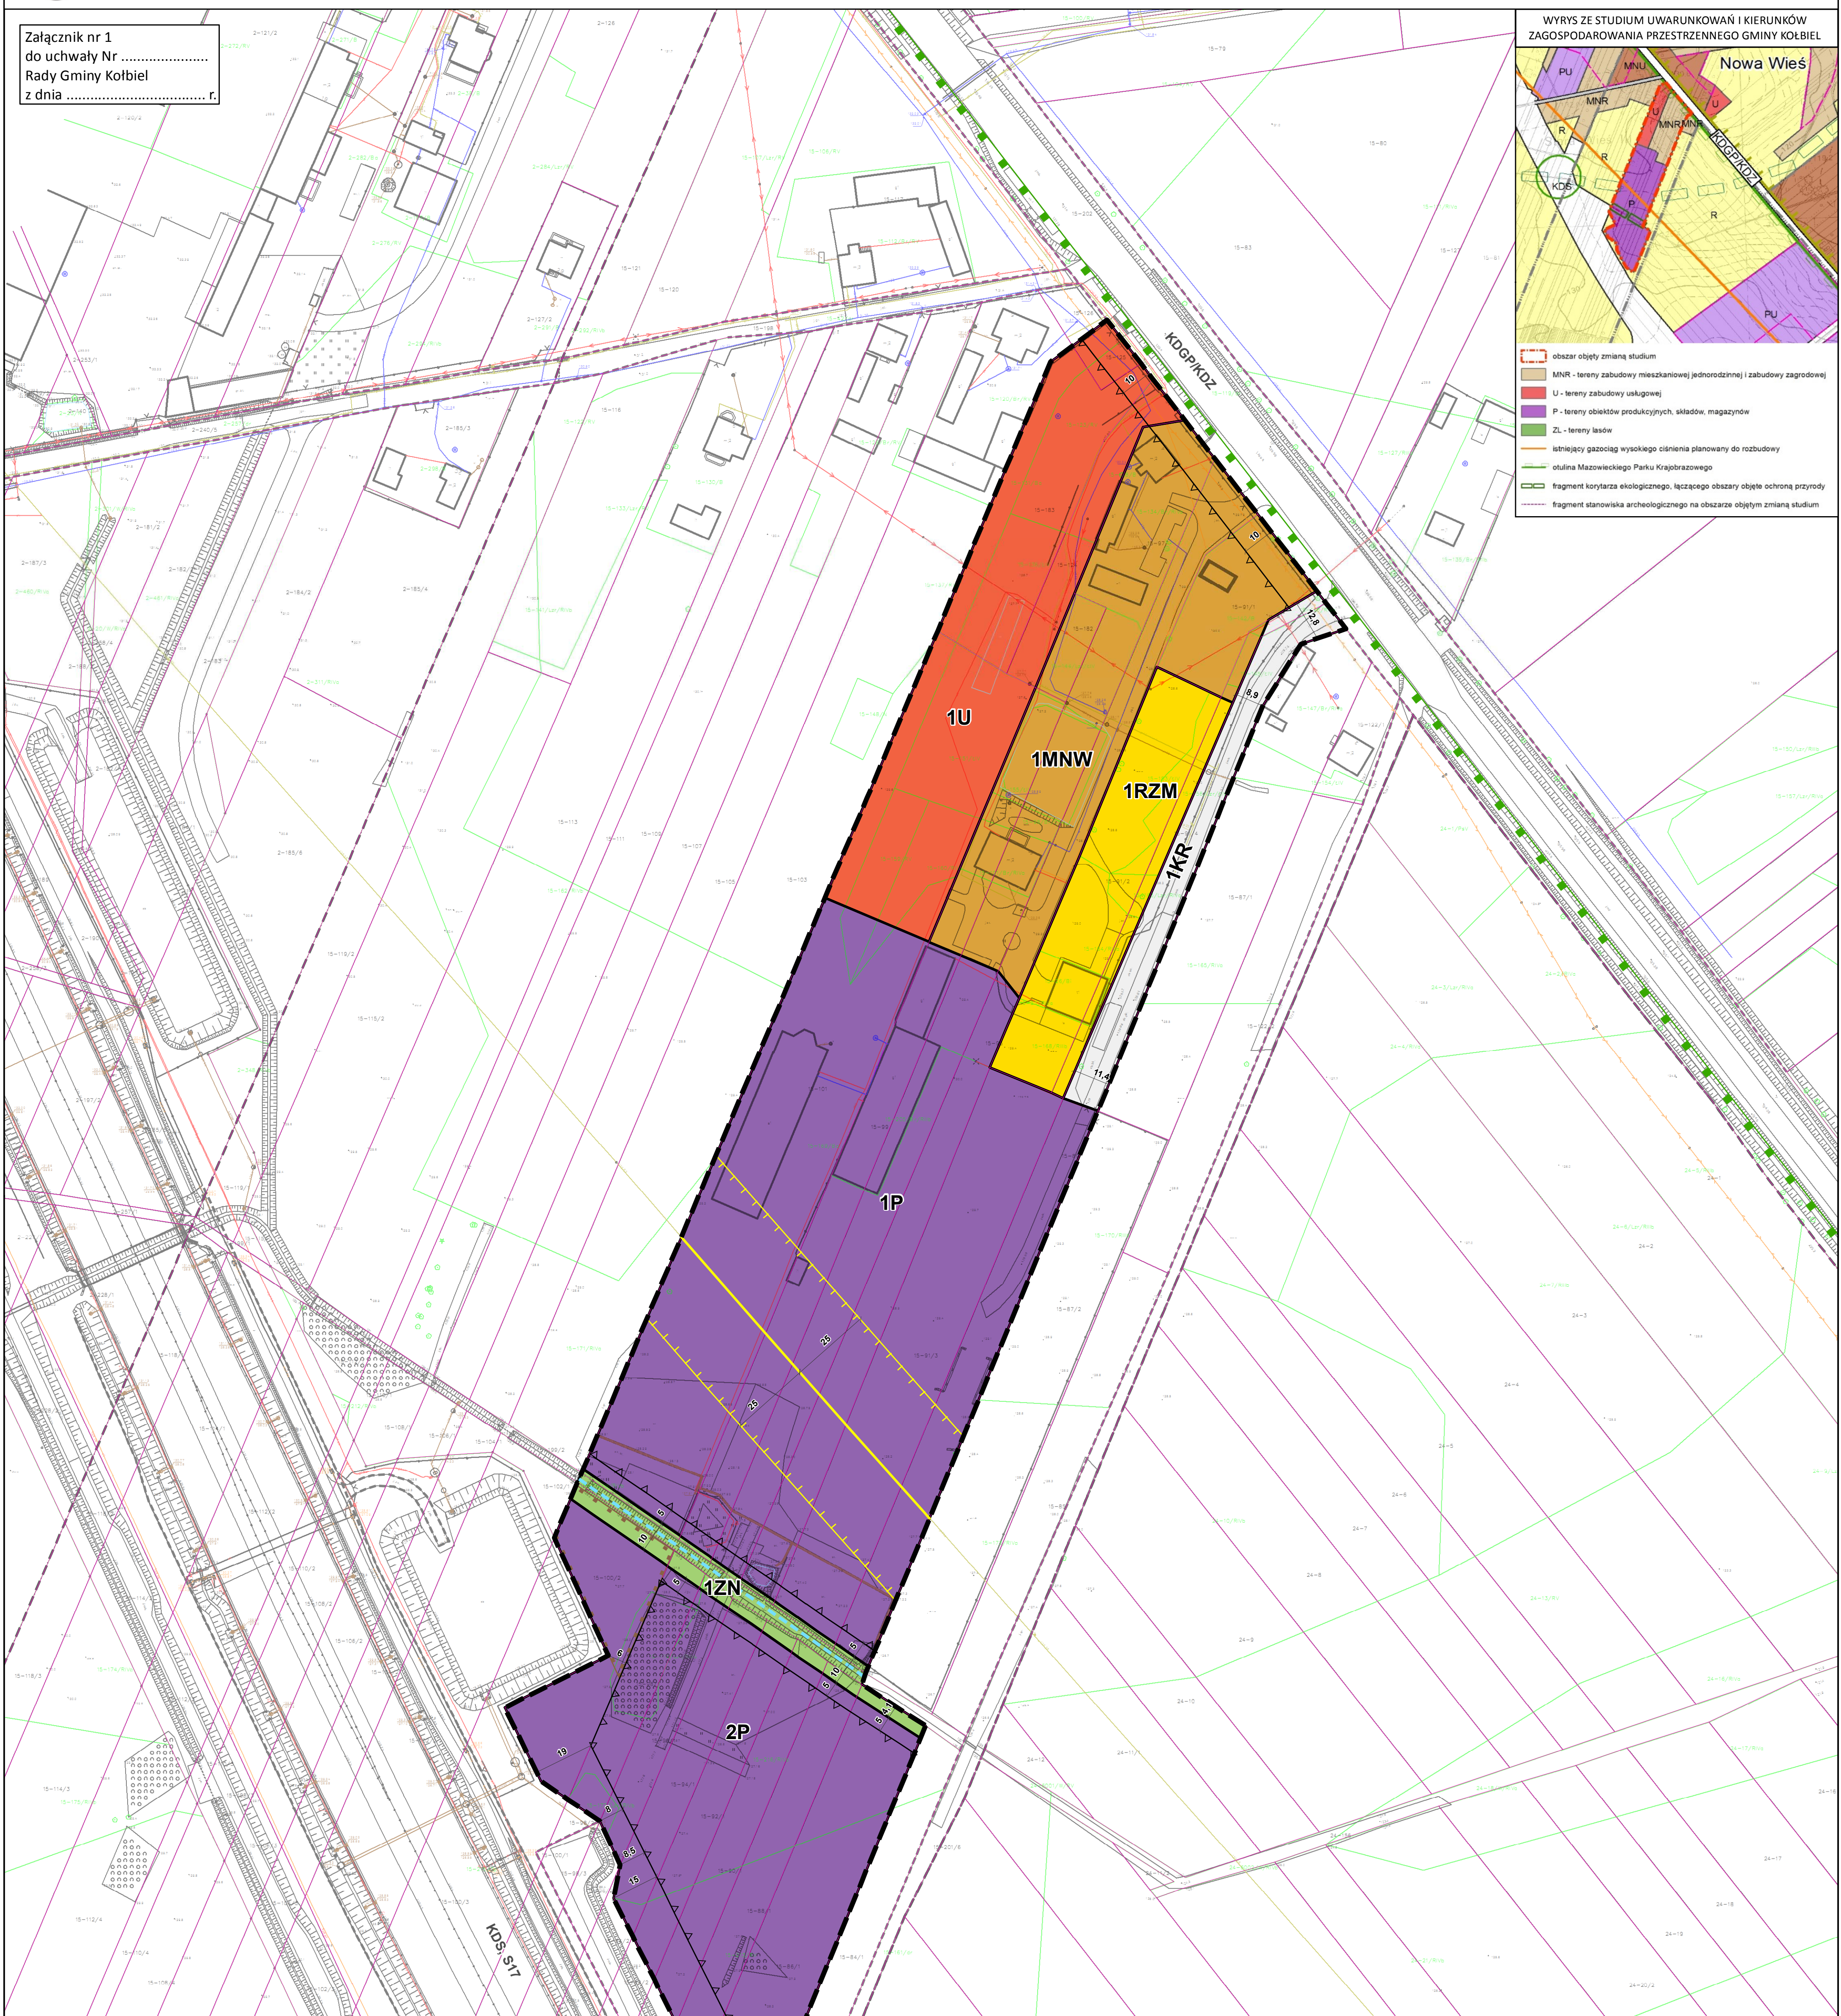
Załącznik nr 1
do uchwały Nr .....................
Rady Gminy Kołbiel
z dnia .................................. r.

WYRYS ZE STUDIUM UWARUNKOWAŃ I KIERUNKÓW ZAGOSPODAROWANIA PRZESTRZENNEGO GMINY KOŁBIEL

Nowa Wieś
PU
MNU
MNR
U
MNR MNR
U
R
KDGP/KDZ
R
KDS
P
R
PU

obszar objęty zmianą studium
MNR - tereny zabudowy mieszkaniowej jednorodzinnej i zabudowy zagrodowej
U - tereny zabudowy usługowej
P - tereny obiektów produkcyjnych, składów, magazynów
ZL - tereny lasów
istniejący gazociąg wysokiego ciśnienia planowany do rozbudowy
otulina Mazowieckiego Parku Krajobrazowego
fragment korytarza ekologicznego, łączącego obszary objęte ochroną przyrody
fragment stanowiska archeologicznego na obszarze objętym zmianą studium

KDGP/KDZ
10
10
12,8
8,9
1U
1MNW
1RZM
1KR
11,4
1P
25
25
10
5
1ZN
5
10
5
5
4,5
6
2P
19
8
8,5
15
KDS, S17